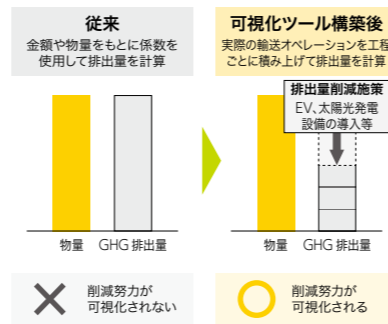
従来
金額や物量をもとに係数を使用して排出量を計算

物量 GHG 排出量

削減努力が可視化されない

可視化ツール構築後
実際の輸送オペレーションを工程ごとに積み上げて排出量を計算

排出量削減施策
EV、太陽光発電設備の導入等

物量 GHG 排出量

削減努力が可視化される